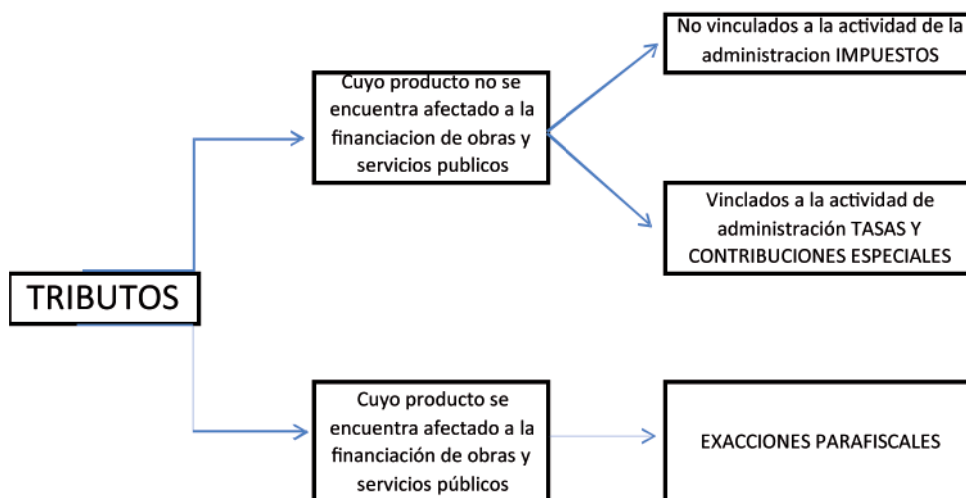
TRIBUTOS

Cuyo producto no se encuentra afectado a la financiacion de obras y servicios publicos

No vinculados a la actividad de la administracion IMPUESTOS

Vinclados a la actividad de administración TASAS Y CONTRIBUCIONES ESPECIALES

Cuyo producto se encuentra afectado a la financiación de obras y servicios públicos

EXACCIONES PARAFISCALES